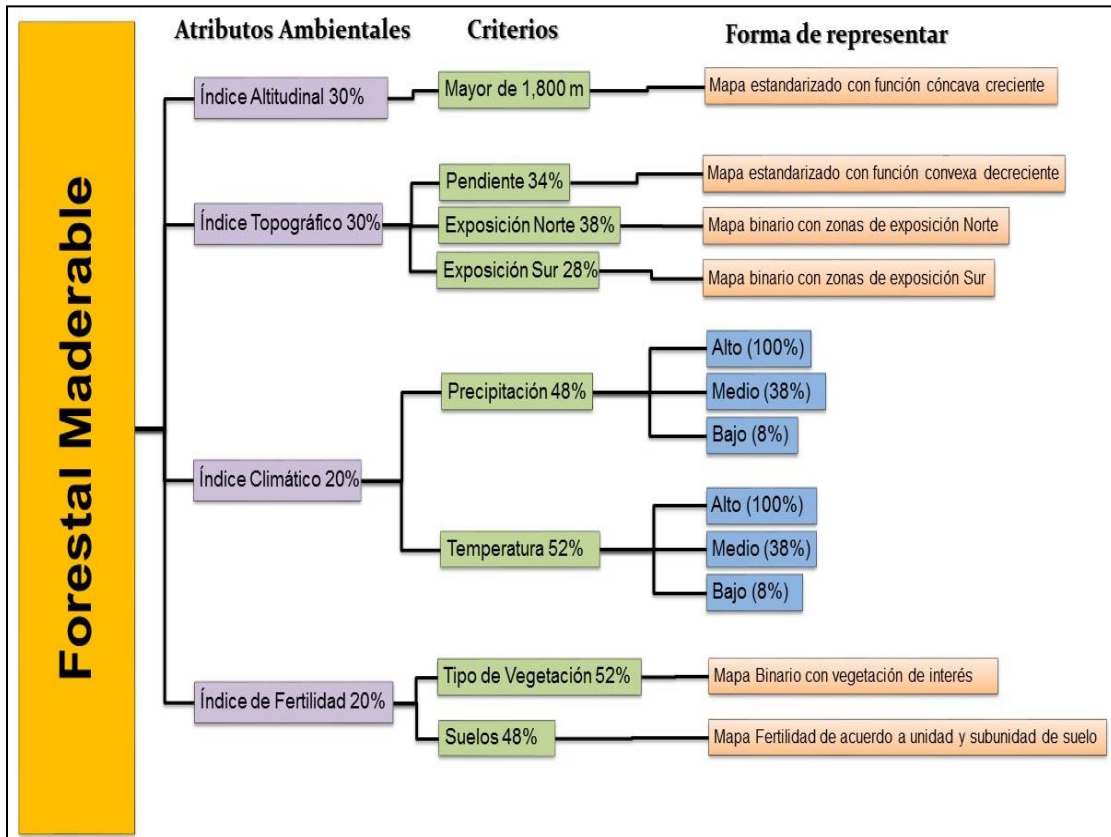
Forestal Maderable

Atributos Ambientales

Criterios

Forma de representar

Índice Altitudinal 30%

Mayor de 1,800 m

Mapa estandarizado con función cóncava creciente

Índice Topográfico 30%

Pendiente 34%

Mapa estandarizado con función convexa decreciente

Exposición Norte 38%

Mapa binario con zonas de exposición Norte

Exposición Sur 28%

Mapa binario con zonas de exposición Sur

Índice Climático 20%

Precipitación 48%

Alto (100%)

Medio (38%)

Bajo (8%)

Temperatura 52%

Alto (100%)

Medio (38%)

Bajo (8%)

Índice de Fertilidad 20%

Tipo de Vegetación 52%

Mapa Binario con vegetación de interés

Suelos 48%

Mapa Fertilidad de acuerdo a unidad y subunidad de suelo